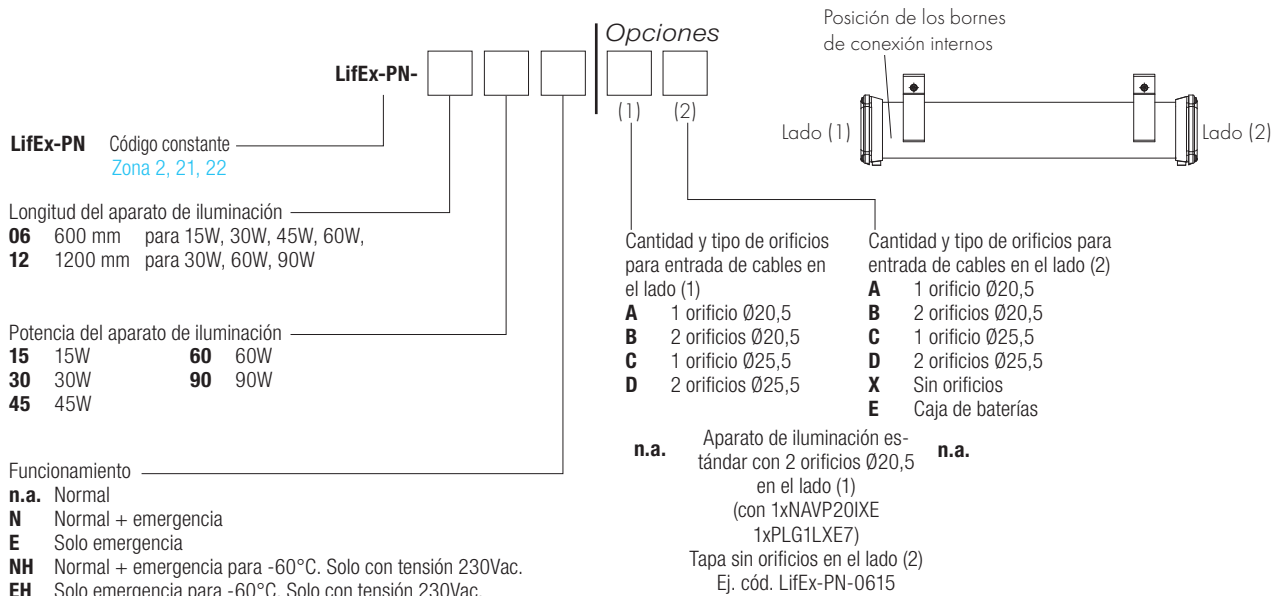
LifEx-PN-

Opciones

(1) (2)

Posición de los bornes de conexión internos

Lado (1)

Lado (2)

**LifEx-PN** Código constante
Zona 2, 21, 22

Longitud del aparato de iluminación
**06** 600 mm para 15W, 30W, 45W, 60W,
**12** 1200 mm para 30W, 60W, 90W

Potencia del aparato de iluminación

| | | | |
|---|---|---|---|
| **15** | 15W | **60** | 60W |
| **30** | 30W | **90** | 90W |
| **45** | 45W | | |

Funcionamiento
**n.a.** Normal
**N** Normal + emergencia
**E** Solo emergencia
**NH** Normal + emergencia para -60°C. Solo con tensión 230Vac.
**EH** Solo emergencia para -60°C. Solo con tensión 230Vac.

Cantidad y tipo de orificios para entrada de cables en el lado (1)
**A** 1 orificio Ø20,5
**B** 2 orificios Ø20,5
**C** 1 orificio Ø25,5
**D** 2 orificios Ø25,5

Cantidad y tipo de orificios para entrada de cables en el lado (2)
**A** 1 orificio Ø20,5
**B** 2 orificios Ø20,5
**C** 1 orificio Ø25,5
**D** 2 orificios Ø25,5
**X** Sin orificios
**E** Caja de baterías

**n.a.** Aparato de iluminación estándar con 2 orificios Ø20,5 en el lado (1) (con 1xNAVP20IXE 1xPLG1LXE7) Tapa sin orificios en el lado (2) Ej. cód. LifEx-PN-0615 **n.a.**